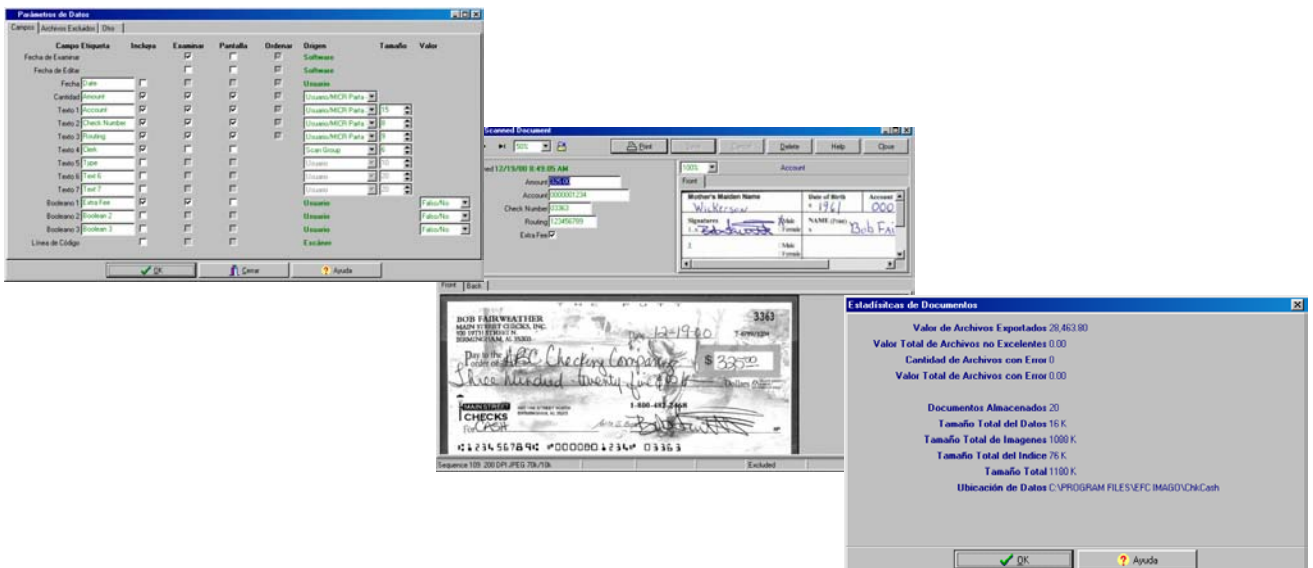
Parámetros de Datos

Campos | Archivos Excluidos | Otro

| Campo Etiqueta | Incluya | Examinar | Pantalla | Ordenar | Origen | Tamaño | Valor |
|---|---|---|---|---|---|---|---|
| Fecha de Examinar | | | | | Software | | |
| Fecha de Editar | | | | | Software | | |
| Fecha Date | | | | | Usuario | | |
| Cantidad Amount | | | | | Usuario/MICR Parte | | |
| Texto 1 Account | | | | | Usuario/MICR Parte | 15 | |
| Texto 2 Check Number | | | | | Usuario/MICR Parte | 8 | |
| Texto 3 Routing | | | | | Usuario/MICR Parte | 9 | |
| Texto 4 Clerk | | | | | Scan Group | 6 | |
| Texto 5 Type | | | | | Usuario | 10 | |
| Texto 6 Text 6 | | | | | Usuario | 20 | |
| Texto 7 Text 7 | | | | | Usuario | 20 | |
| Booleano 1 Extra Fee | | | | | Usuario | | Falso/No |
| Booleano 2 Boolean 2 | | | | | Usuario | | Falso/No |
| Booleano 3 Boolean 3 | | | | | Usuario | | Falso/No |
| Línea de Código | | | | | Excluso | | |

OK | Cerrar | Ayuda

Scanned Document
50% | Print | Delete | Help | Close
ed 12/19/00 8:49:05 AM
Amount 335.00
Account 0000001234
Check Number 03363
Routing 123456789
Extra Fee
100% Account
Front
Mother's Maiden Name Wilkerson
Date of Birth 1961
Account 000
Signatures
Male Female
NAME (Print) Bob Fai
Front | Back
BOB FAIRWEATHER
MAIN STREET CHECKS, INC.
BIRMINGHAM, AL 35203
3363
12-19-00
Pay to the order of ABC Checking Company $ 335.00
Three hundred twenty five
MAIN STREET CHECKS For CASH
1-800-493-2468
⑆123456789⑆ ⑈0000001234⑈ 03363
Sequence 109 200 DPI JPEG 70k/10k Excluded

Estadísticas de Documentos
Valor de Archivos Exportados 28,463.80
Valor Total de Archivos no Excelentes 0.00
Cantidad de Archivos con Error 0
Valor Total de Archivos con Error 0.00
Documentos Almacenados 20
Tamaño Total del Datos 16 K
Tamaño Total de Imagenes 1080 K
Tamaño Total del Indice 76 K
Tamaño Total 1180 K
Ubicación de Datos C:\PROGRAM FILES\EFC IMAGO\ChkCash
OK | Ayuda